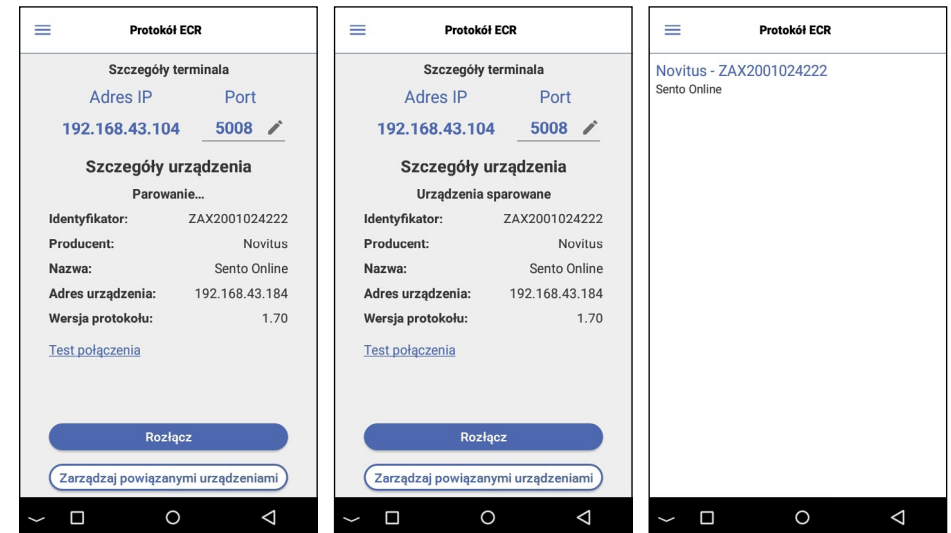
Protokół ECR

Szczegóły terminala

Adres IP Port

192.168.43.104 5008

Szczegóły urządzenia

Parowanie...

Identyfikator: ZAX2001024222

Producent: Novitus

Nazwa: Sento Online

Adres urządzenia: 192.168.43.184

Wersja protokołu: 1.70

Test połączenia

Rozłącz

Zarządzaj powiązanymi urządzeniami

Protokół ECR

Szczegóły terminala

Adres IP Port

192.168.43.104 5008

Szczegóły urządzenia

Urządzenia sparowane

Identyfikator: ZAX2001024222

Producent: Novitus

Nazwa: Sento Online

Adres urządzenia: 192.168.43.184

Wersja protokołu: 1.70

Test połączenia

Rozłącz

Zarządzaj powiązanymi urządzeniami

Protokół ECR

Novitus - ZAX2001024222

Sento Online